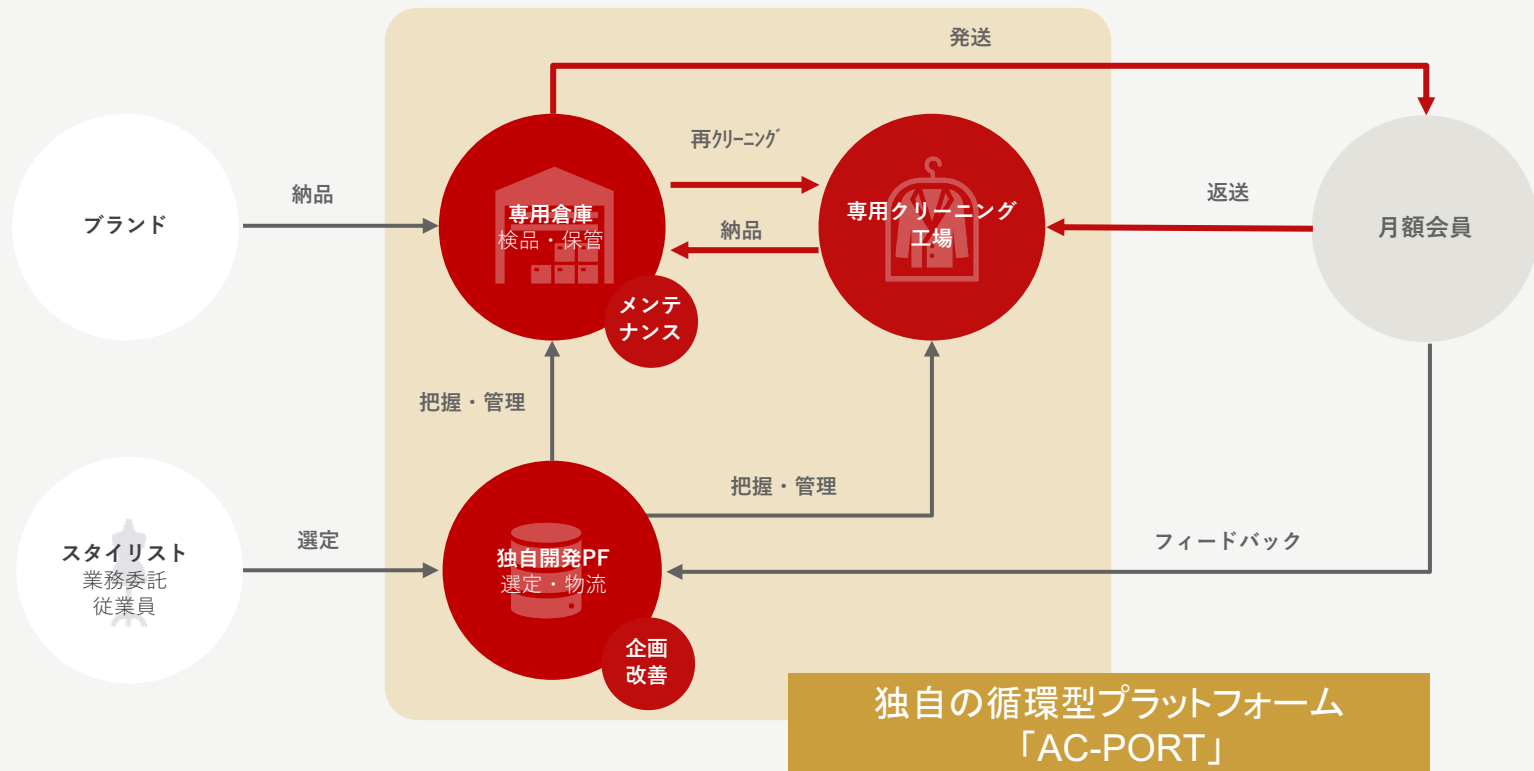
発送

再ｸﾘｰﾆﾝｸﾞ

ブランド

納品

専用倉庫
検品・保管

納品

専用クリーニング
工場

返送

月額会員

メンテナンス

把握・管理

把握・管理

スタイリスト
業務委託
従業員

選定

独自開発PF
選定・物流

フィードバック

企画
改善

独自の循環型プラットフォーム
「AC-PORT」